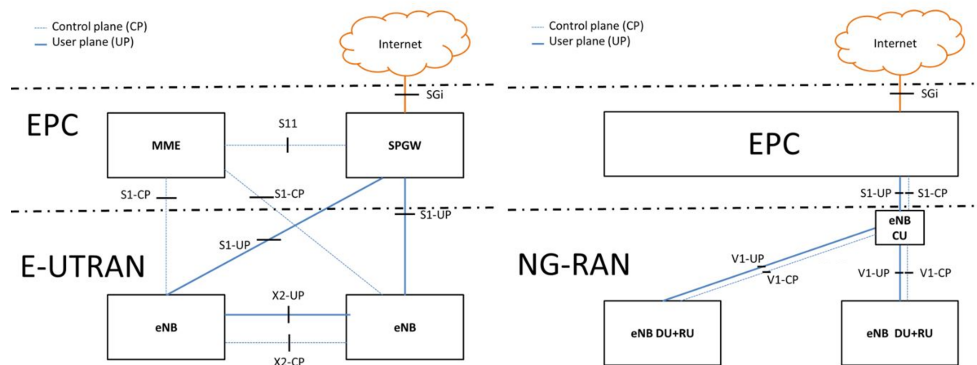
Control plane (CP)
User plane (UP)

Internet

SGi

EPC

MME

S11

SPGW

S1-CP

S1-CP

S1-UP

S1-UP

E-UTRAN

eNB

X2-UP

eNB

X2-CP

Control plane (CP)
User plane (UP)

Internet

SGi

EPC

S1-UP

S1-CP

eNB CU

NG-RAN

V1-UP

V1-CP

V1-UP

V1-CP

eNB DU+RU

eNB DU+RU